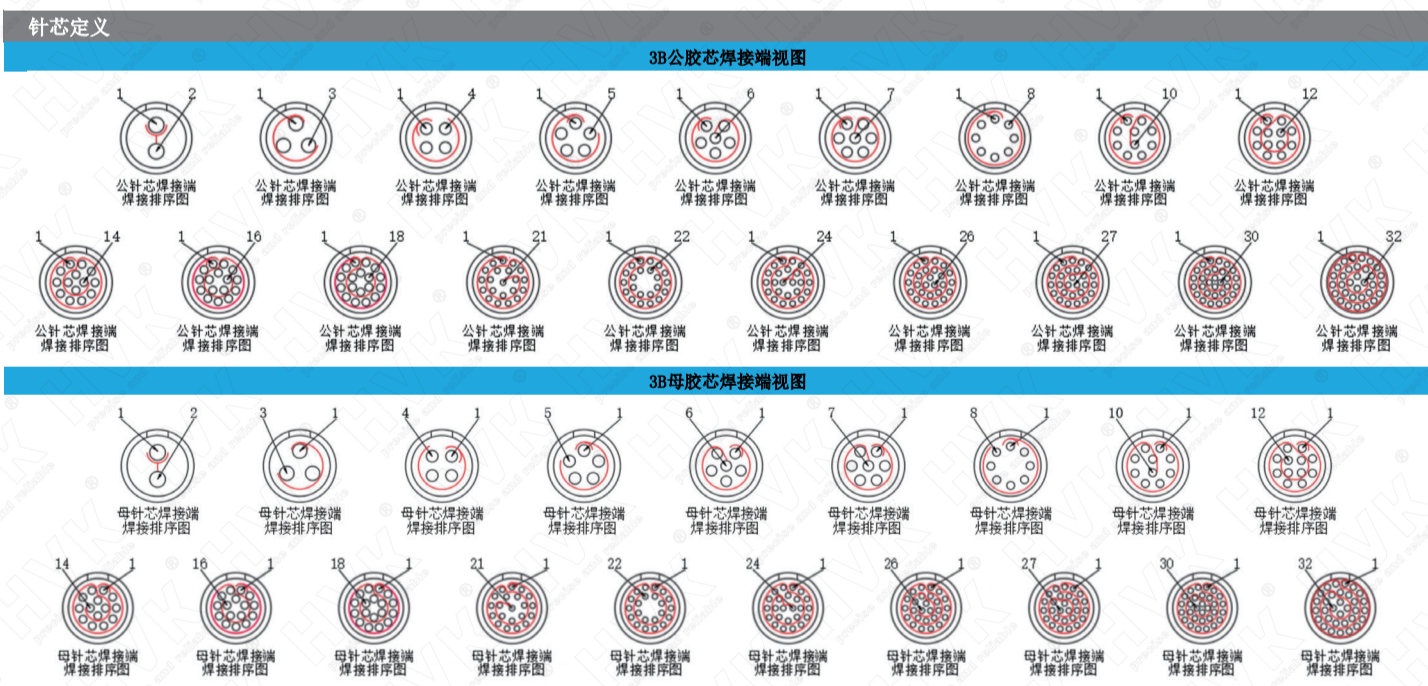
针芯定义

3B公胶芯焊接端视图

1 2
公针芯焊接端焊接排序图

1 3
公针芯焊接端焊接排序图

1 4
公针芯焊接端焊接排序图

1 5
公针芯焊接端焊接排序图

1 6
公针芯焊接端焊接排序图

1 7
公针芯焊接端焊接排序图

1 8
公针芯焊接端焊接排序图

1 10
公针芯焊接端焊接排序图

1 12
公针芯焊接端焊接排序图

1 14
公针芯焊接端焊接排序图

1 16
公针芯焊接端焊接排序图

1 18
公针芯焊接端焊接排序图

1 21
公针芯焊接端焊接排序图

1 22
公针芯焊接端焊接排序图

1 24
公针芯焊接端焊接排序图

1 26
公针芯焊接端焊接排序图

1 27
公针芯焊接端焊接排序图

1 30
公针芯焊接端焊接排序图

1 32
公针芯焊接端焊接排序图

3B母胶芯焊接端视图

1 2
母针芯焊接端焊接排序图

3 1
母针芯焊接端焊接排序图

4 1
母针芯焊接端焊接排序图

5 1
母针芯焊接端焊接排序图

6 1
母针芯焊接端焊接排序图

7 1
母针芯焊接端焊接排序图

8 1
母针芯焊接端焊接排序图

10 1
母针芯焊接端焊接排序图

12 1
母针芯焊接端焊接排序图

14 1
母针芯焊接端焊接排序图

16 1
母针芯焊接端焊接排序图

18 1
母针芯焊接端焊接排序图

21 1
母针芯焊接端焊接排序图

22 1
母针芯焊接端焊接排序图

24 1
母针芯焊接端焊接排序图

26 1
母针芯焊接端焊接排序图

27 1
母针芯焊接端焊接排序图

30 1
母针芯焊接端焊接排序图

32 1
母针芯焊接端焊接排序图